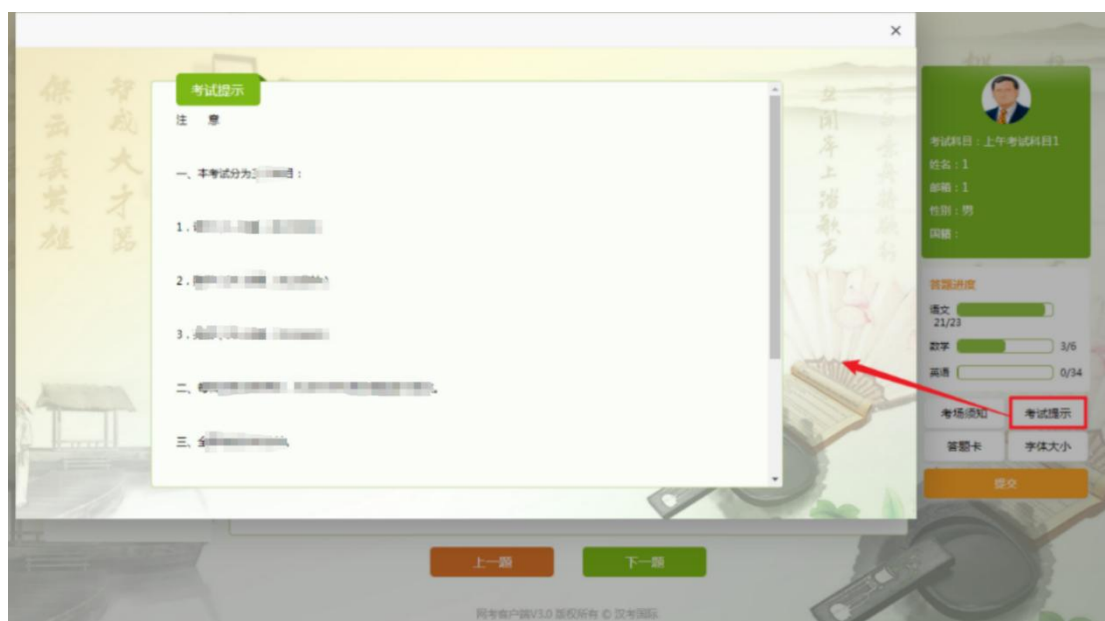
×

考试提示

注 意

一、本考试分为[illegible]：

1．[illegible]

2．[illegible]

3．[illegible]

二、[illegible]。

三、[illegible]。

考试科目：上午考试科目1
姓名：1
邮箱：1
性别：男
国籍：

答题进度
语文 21/23
数学 3/6
英语 0/34

考场须知
考试提示
答题卡
字体大小
提交

上一题
下一题

网考客户端V3.0 版权所有 © 汉考国际